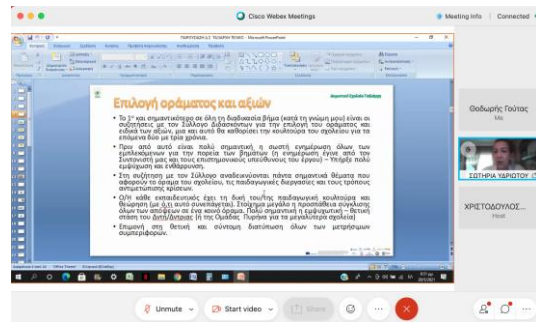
Cisco Webex Meetings

Meeting info | Connected

Επιλογή οράματος και αξιών

Αρωματικό Σχολείο Γαλάτσιου

• Το 1ο και σημαντικότερο σε όλη τη διαδικασία βήμα (κατά τη γνώμη μου) είναι οι συζητήσεις με τον Σύλλογο Διδασκόντων για την επιλογή του οράματος και ειδικά των αξιών, για και αυτά θα καθορίσει την κουλτούρα του σχολείου για τα επόμενα δύο με τρία χρόνια.

• Πριν από αυτό είναι πολύ σημαντική η σωστή ενημέρωση όλων των εμπλεκόμενων για την πορεία των βημάτων (η ενημέρωση έγινε από τον Συντονιστή μας και τους επιστημονικούς υπεύθυνους του έργου) – Υπήρξε πολύ εμψύχωση και ενθάρρυνση.

• Στη συζήτηση με τον Σύλλογο αναθεωρήθηκαν πάντα σημαντικά θέματα που αφορούν το όραμα του σχολείου, τις παιδαγωγικές διεργασίες και τους τρόπους αντιμετώπισης κρίσεων.

• Ο/Η κάθε εκπαιδευτικός έχει τη δική του/της παιδαγωγική κουλτούρα και θεώρηση (με ό,τι αυτό συνεπάγεται). Στόχευμα μεγάλο η προσπάθεια σύγκλισης όλων των απόψεων σε ένα κοινό όραμα. Πολύ σημαντική η εμψύχωση – θετική στάση του Διευθυντή (ή της Ομάδας. Πυρήνα για τη μεγαλύτερη σύγκλιση)

• Επιμονή στη θετική και σύντομη διατύπωση όλων των μετρήσιμων συμπεριφορών.

Θοδωρής Γούτας
Me

ΣΩΤΗΡΙΑ ΥΔΡΙΩΤΟΥ

ΧΡΙΣΤΟΔΟΥΛΟΣ...
Host

Unmute

Start video

Share